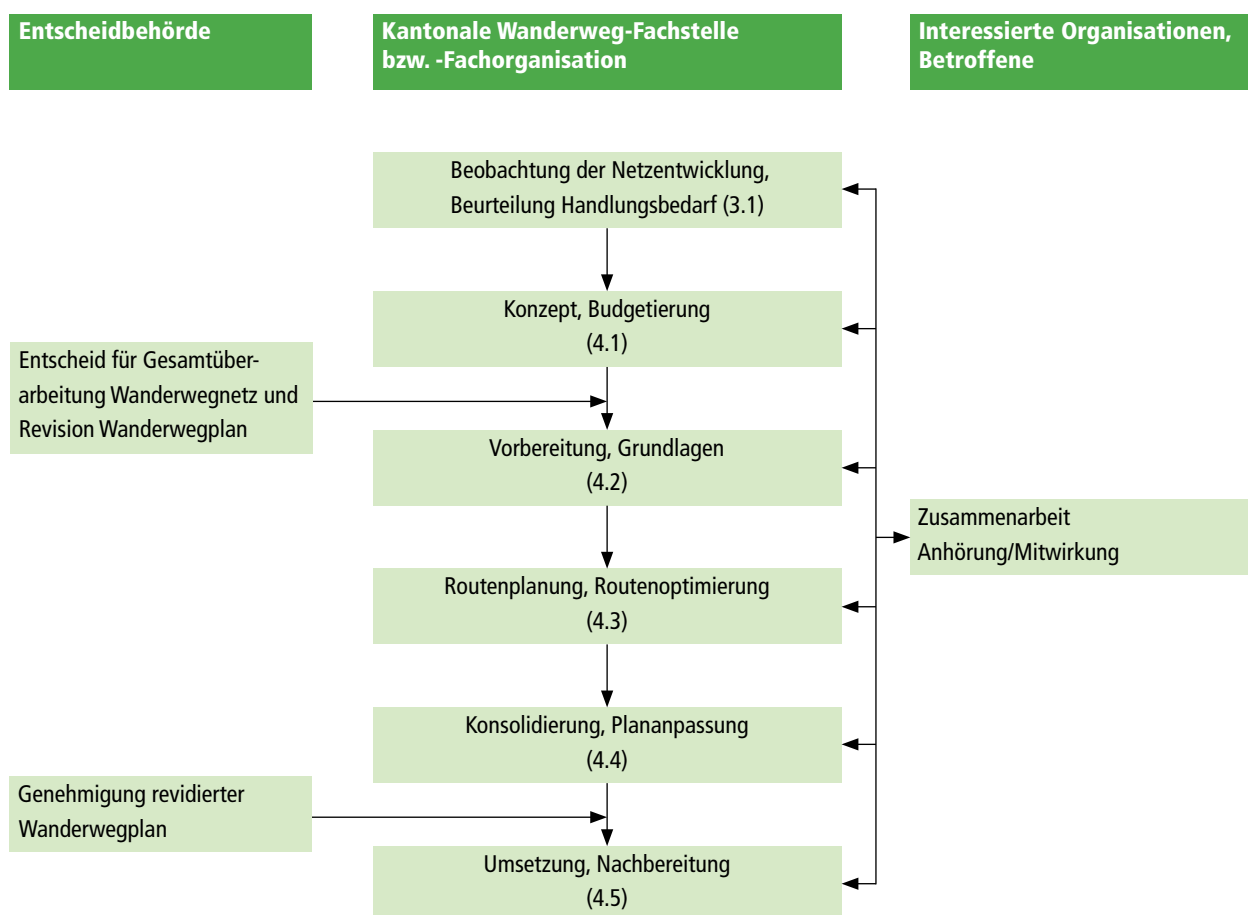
Entscheidbehörde

Kantonale Wanderweg-Fachstelle bzw. -Fachorganisation

Interessierte Organisationen, Betroffene

Beobachtung der Netzentwicklung, Beurteilung Handlungsbedarf (3.1)

Konzept, Budgetierung (4.1)

Entscheid für Gesamtüberarbeitung Wanderwegnetz und Revision Wanderwegplan

Vorbereitung, Grundlagen (4.2)

Zusammenarbeit Anhörung/Mitwirkung

Routenplanung, Routenoptimierung (4.3)

Konsolidierung, Plananpassung (4.4)

Genehmigung revidierter Wanderwegplan

Umsetzung, Nachbereitung (4.5)